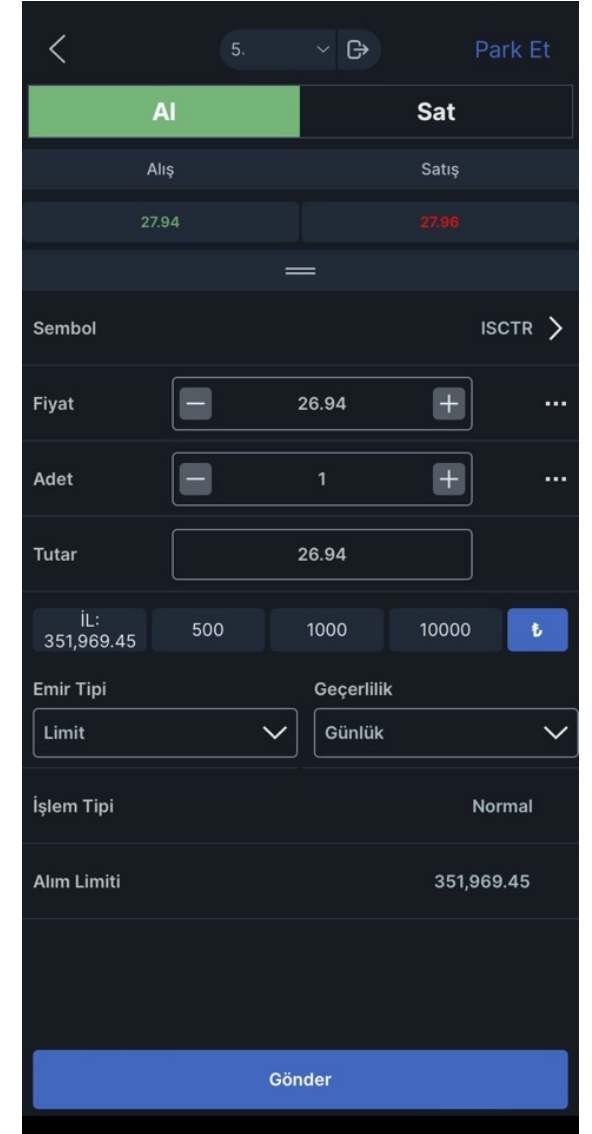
5.

Park Et

Al

Sat

Alış

Satış

27.94

27.96

Sembol

ISCTR

Fiyat

26.94

Adet

1

Tutar

26.94

İL: 351,969.45

500

1000

10000

₺

Emir Tipi

Geçerlilik

Limit

Günlük

İşlem Tipi

Normal

Alım Limiti

351,969.45

Gönder